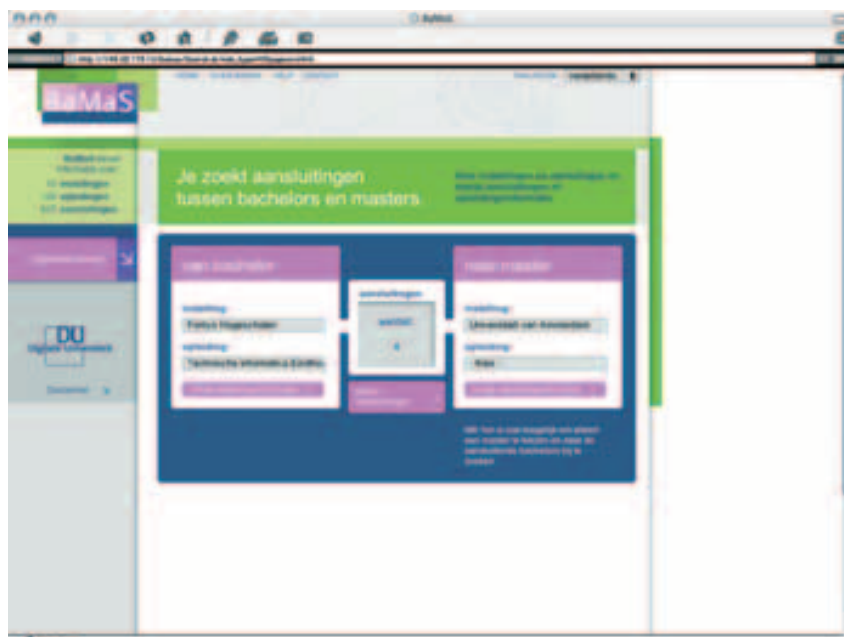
BaMaS

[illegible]

Je zoekt aansluitingen tussen bachelors en masters

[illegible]

van bachelor

instelling:

Fontys Hogescholen

opleiding:

Technische Informatica Eindho

aansluitingen

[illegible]

naar master

instelling:

Universiteit van Amsterdam

opleiding:

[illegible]

DU

Digitale Universiteit